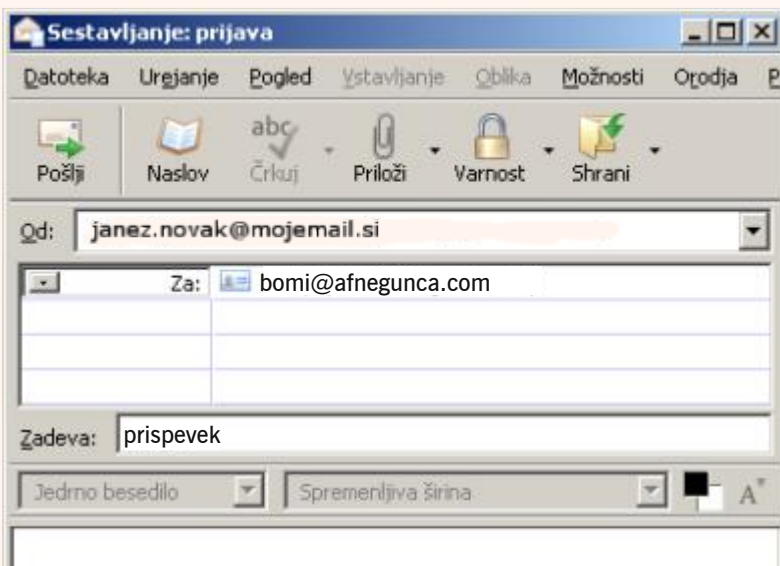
Sestavljanje: prijava

Datoteka Urejanje Pogled Vstavljanje Oblika Možnosti Orodja P

Pošlji Naslov Črkuj Priloži Varnost Shrani

Od: janez.novak@mojemail.si

Za: bomi@afnegunca.com

Zadeva: prispevek

Jedrno besedilo Spremenljiva širina A